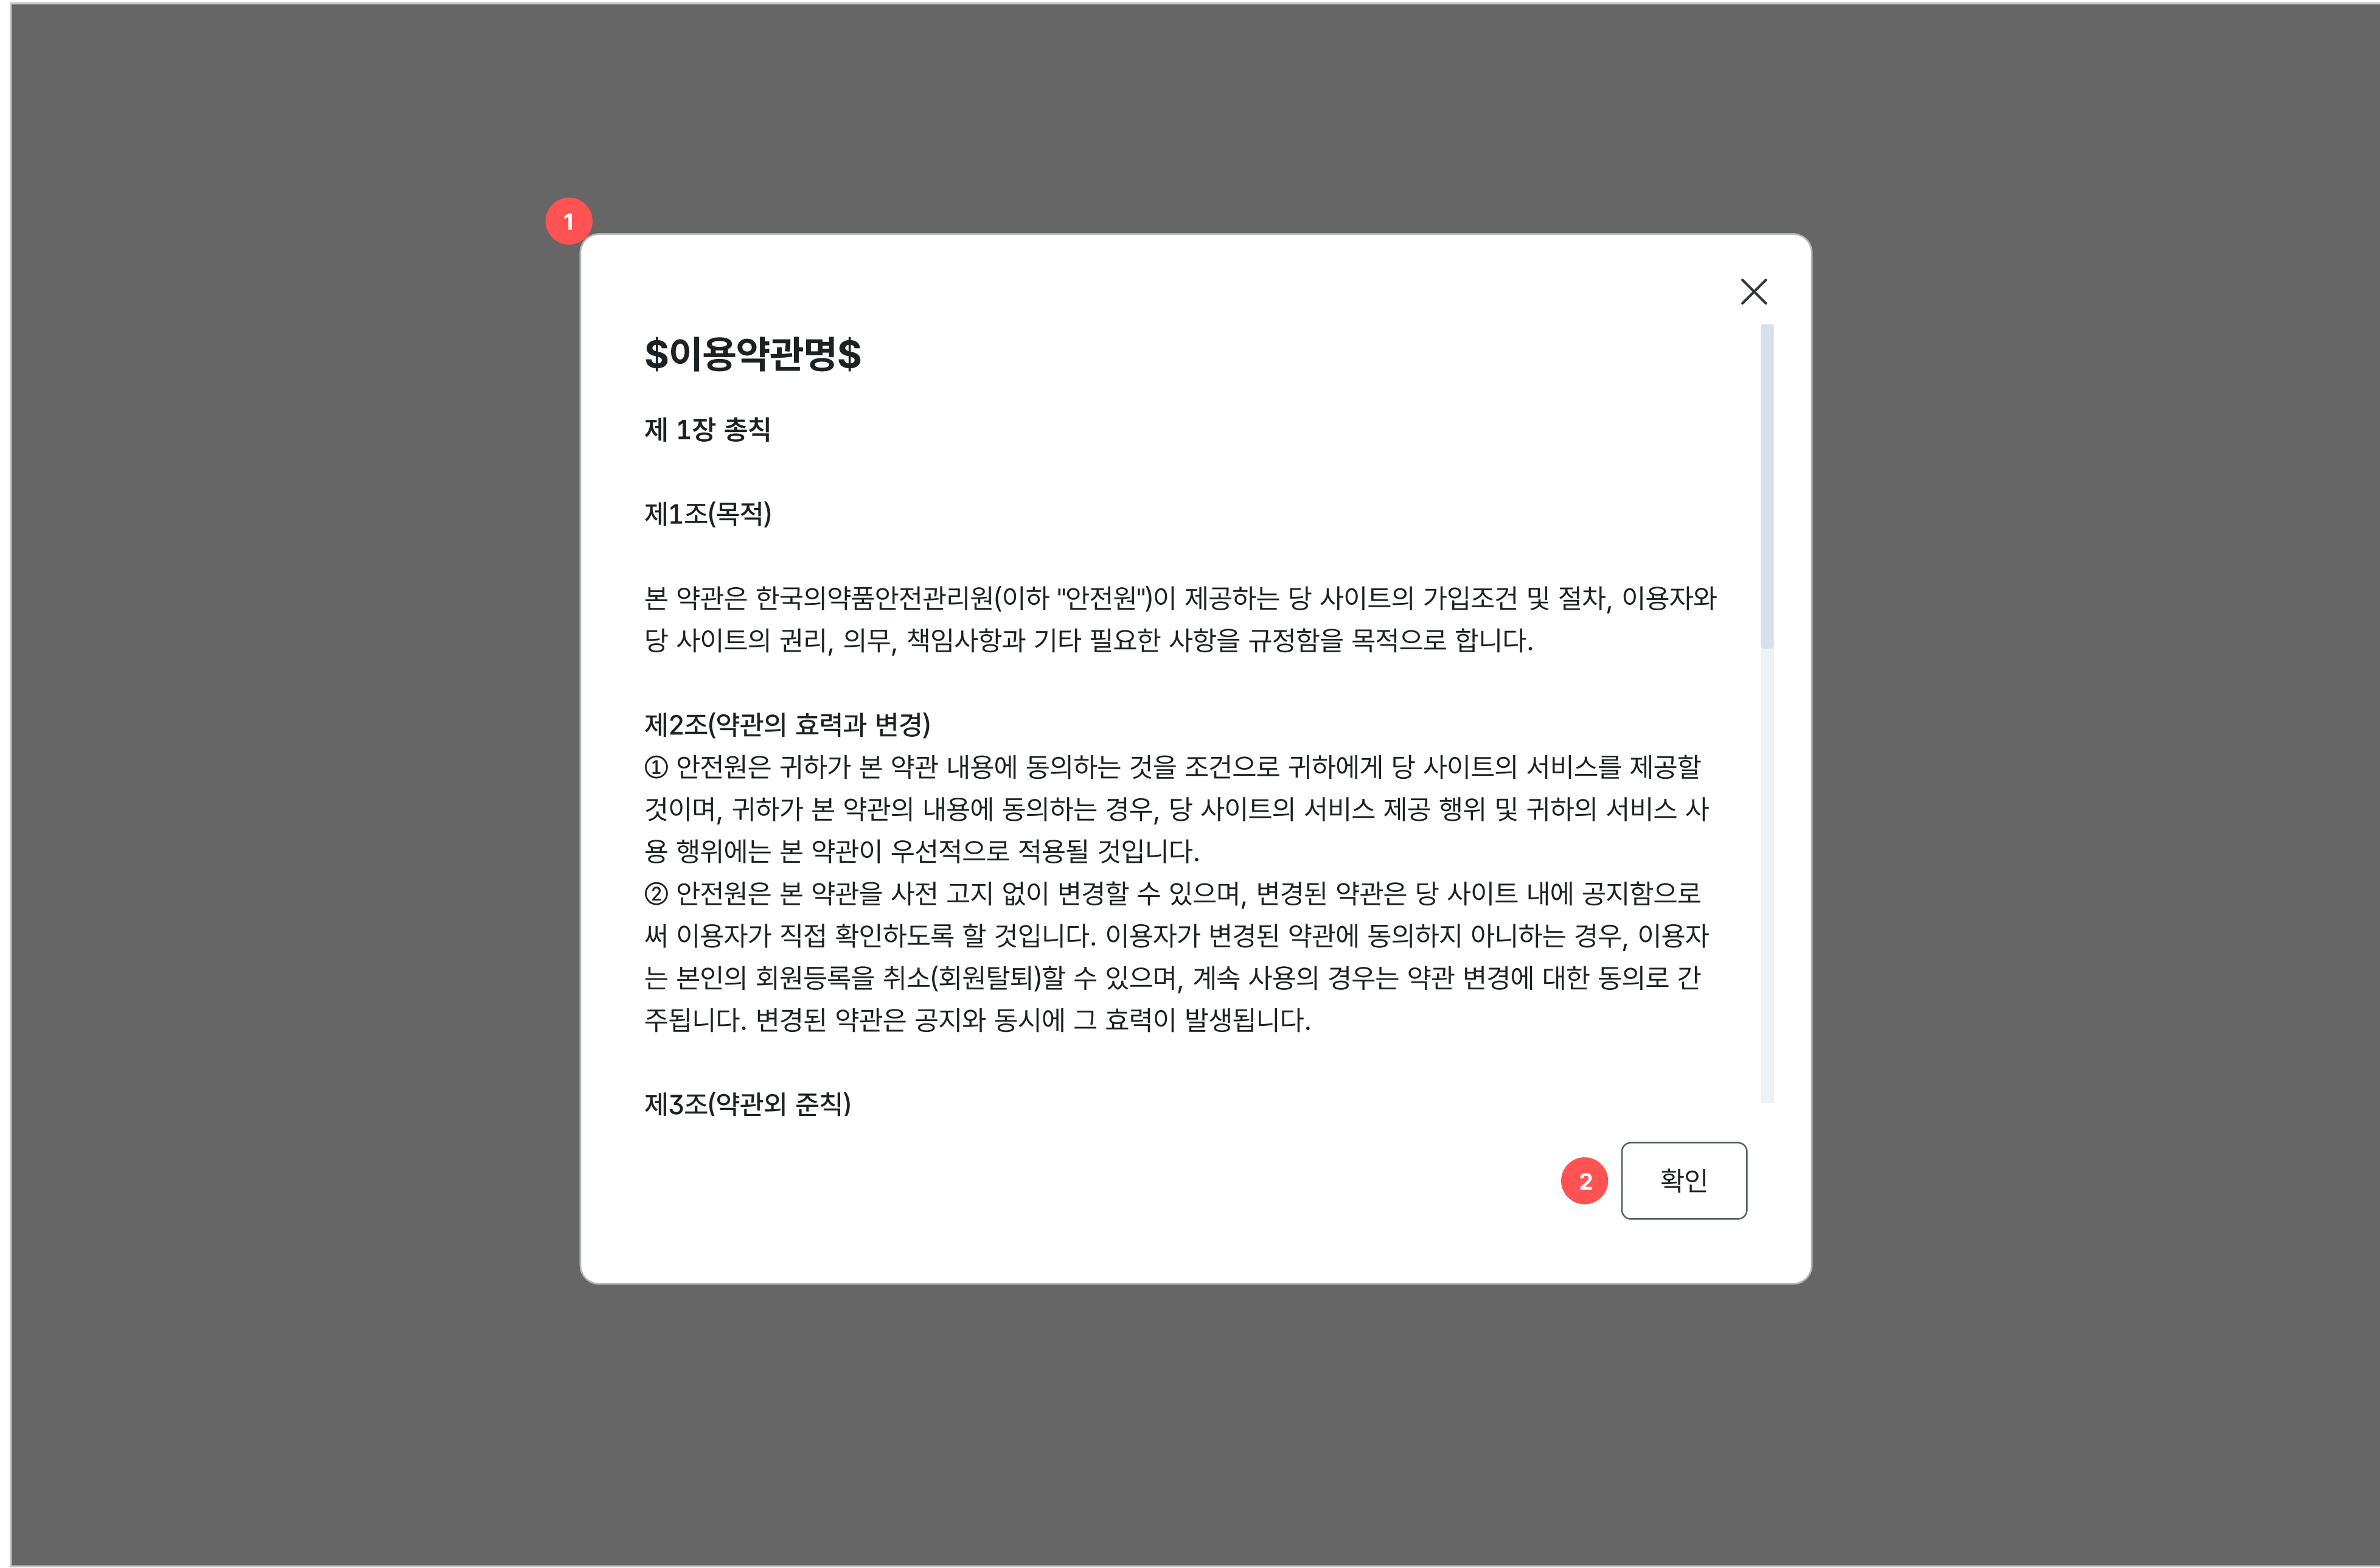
1

\$이용약관명\$

제 1장 총칙

제1조(목적)

본 약관은 한국의약품안전관리원(이하 "안전원")이 제공하는 당 사이트의 가입조건 및 절차, 이용자와 당 사이트의 권리, 의무, 책임사항과 기타 필요한 사항을 규정함을 목적으로 합니다.

제2조(약관의 효력과 변경)
① 안전원은 귀하가 본 약관 내용에 동의하는 것을 조건으로 귀하에게 당 사이트의 서비스를 제공할 것이며, 귀하가 본 약관의 내용에 동의하는 경우, 당 사이트의 서비스 제공 행위 및 귀하의 서비스 사용 행위에는 본 약관이 우선적으로 적용될 것입니다.
② 안전원은 본 약관을 사전 고지 없이 변경할 수 있으며, 변경된 약관은 당 사이트 내에 공지함으로써 이용자가 직접 확인하도록 할 것입니다. 이용자가 변경된 약관에 동의하지 아니하는 경우, 이용자는 본인의 회원등록을 취소(회원탈퇴)할 수 있으며, 계속 사용의 경우는 약관 변경에 대한 동의로 간주됩니다. 변경된 약관은 공지와 동시에 그 효력이 발생됩니다.

제3조(약관외 준칙)

2 확인